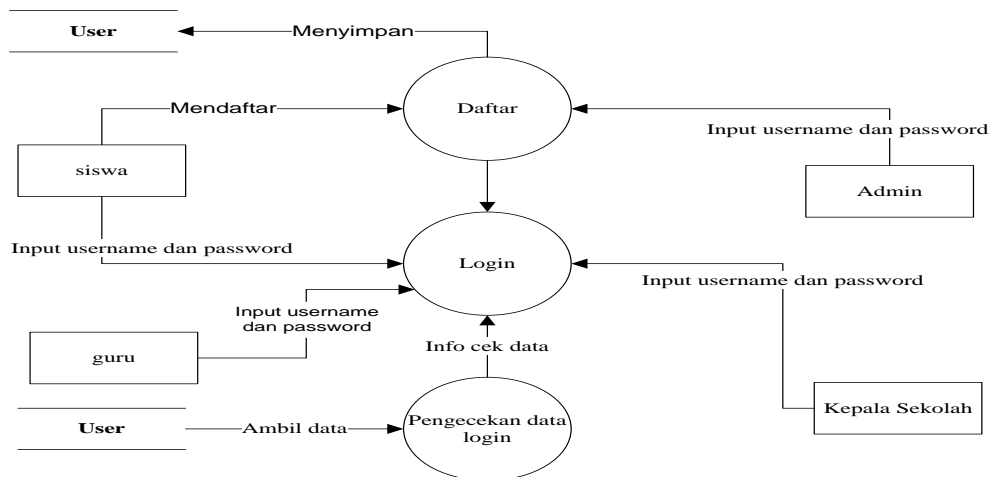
User

Menyimpan

Mendaftar

Daftar

Input username dan password

siswa

Admin

Input username dan password

Login

Input username dan password

Input username dan password

guru

Info cek data

User

Ambil data

Pengecekan data login

Kepala Sekolah